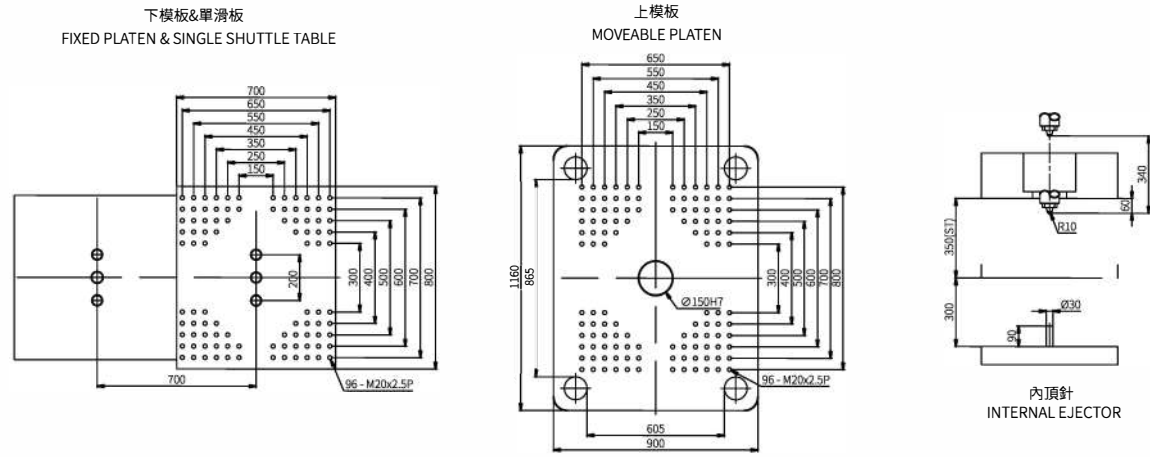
下模板&單滑板
FIXED PLATEN & SINGLE SHUTTLE TABLE

700
650
550
450
350
250
150
200
300
400
500
600
700
800
700
96 - M20x2.5P

上模板
MOVEABLE PLATEN

650
550
450
350
250
150
1160
865
Ø150H7
300
400
500
600
700
800
96 - M20x2.5P
605
900

340
60
R10
350(ST)
300
Ø30
90

內頂針
INTERNAL EJECTOR